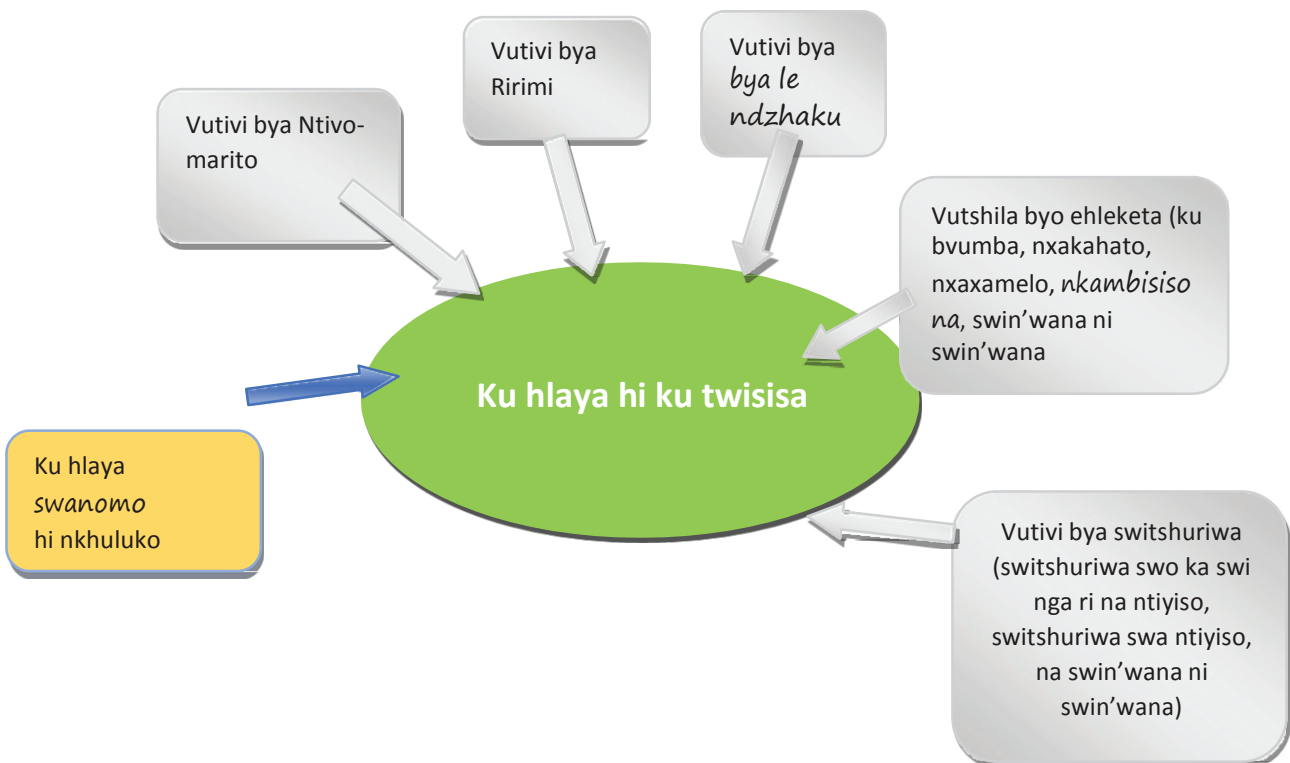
Vutivi bya Ririmi

Vutivi bya bya le ndzhaku

Vutivi bya Ntivomarito

Vutshila byo ehleketa (ku bvumba, nxakahato, nxaxamelo, nkambisiso na, swin'wana ni swin'wana

Ku hlaya hi ku twisisa

Ku hlaya swanomo hi nkhuluko

Vutivi bya switshuriwa (switshuriwa swo ka swi nga ri na ntiyiso, switshuriwa swa ntiyiso, na swin'wana ni swin'wana)